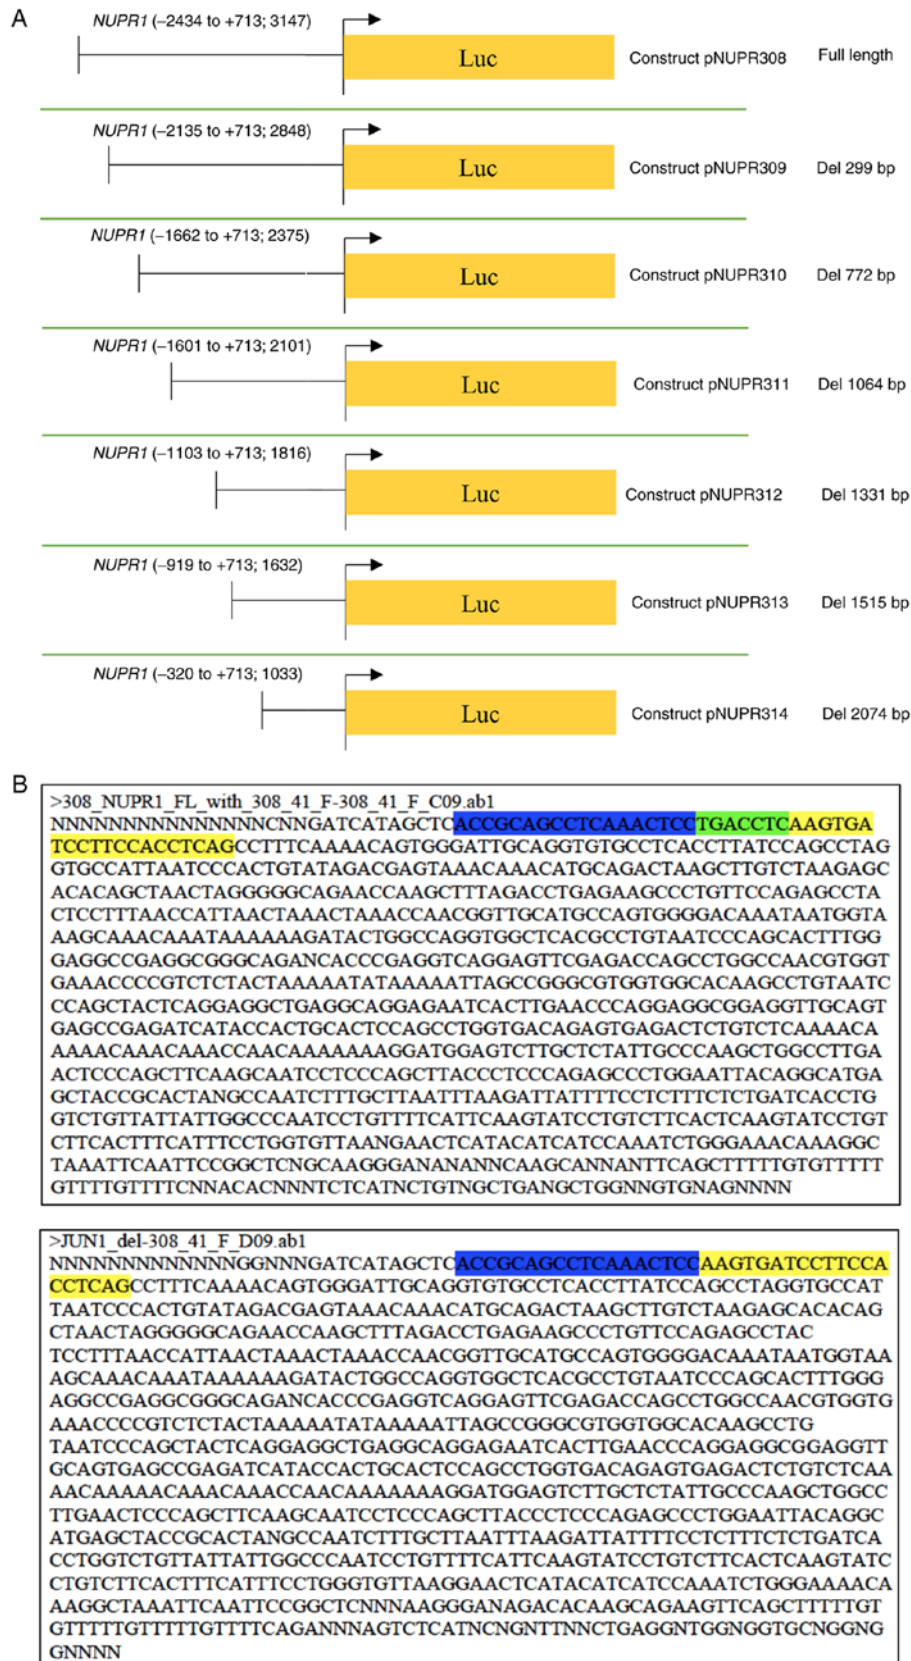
A

NUPR1 (–2434 to +713; 3147)
Luc
Construct pNUPR308 Full length

NUPR1 (–2135 to +713; 2848)
Luc
Construct pNUPR309 Del 299 bp

NUPR1 (–1662 to +713; 2375)
Luc
Construct pNUPR310 Del 772 bp

NUPR1 (–1601 to +713; 2101)
Luc
Construct pNUPR311 Del 1064 bp

NUPR1 (–1103 to +713; 1816)
Luc
Construct pNUPR312 Del 1331 bp

NUPR1 (–919 to +713; 1632)
Luc
Construct pNUPR313 Del 1515 bp

NUPR1 (–320 to +713; 1033)
Luc
Construct pNUPR314 Del 2074 bp

B

>308_NUPR1_FL_with_308_41_F-308_41_F_C09.ab1
NNNNNNNNNNNNNNNCNNGATCATAGCTCACCGCAGCCTCAAACTCCTGACCTCAAGTGATCCTTCCACCTCAGCCTTTCAAAACAGTGGGATTGCAGGTGTGCCTCACCTTATCCAGCCTAGGTGCCATTAATCCCACTGTATAGACGAGTAAACAAACATGCAGACTAAGCTTGTCTAAGAGCACACAGCTAACTAGGGGGCAGAACCAAGCTTTAGACCTGAGAAGCCCTGTTCCAGAGCCTACTCCTTTAACCATTAACTAAACTAAACCAACGGTTGCATGCCAGTGGGGACAAATAATGGTAAAGCAAACAAATAAAAAAGATACTGGCCAGGTGGCTCACGCCTGTAATCCCAGCACTTTGGGAGGCCGAGGCGGGCAGANCACCCGAGGTCAGGAGTTCGAGACCAGCCTGGCCAACGTGGTGAAACCCCGTCTCTACTAAAAATATAAAAATTAGCCGGGCGTGGTGGCACAAGCCTGTAATCCCAGCTACTCAGGAGGCTGAGGCAGGAGAATCACTTGAACCCAGGAGGCGGAGGTTGCAGTGAGCCGAGATCATACCACTGCACTCCAGCCTGGTGACAGAGTGAGACTCTGTCTCAAAACAAAAACAAACAAACCAACAAAAAAAGGATGGAGTCTTGCTCTATTGCCCAAGCTGGCCTTGAACTCCCAGCTTCAAGCAATCCTCCCAGCTTACCCTCCCAGAGCCCTGGAATTACAGGCATGAGCTACCGCACTANGCCAATCTTTGCTTAATTTAAGATTATTTTCCTCTTTCTCTGATCACCTGGTCTGTTATTATTGGCCCAATCCTGTTTTCATTCAAGTATCCTGTCTTCACTCAAGTATCCTGTCTTCACTTTCATTTCCTGGTGTTAANGAACTCATACATCATCCAAATCTGGGAAACAAAGGCTAAATTCAATTCCGGCTCNGCAAGGGANANANNCAAGCANNANTTCAGCTTTTTGTGTTTTTGTTTTGTTTTCNNACACNNNTCTCATNCTGTNGCTGANGCTGGNNGTGNAGNNNN

>JUN1_del-308_41_F_D09.ab1
NNNNNNNNNNNNNGGNNNGATCATAGCTCACCGCAGCCTCAAACTCCAAGTGATCCTTCCACCTCAGCCTTTCAAAACAGTGGGATTGCAGGTGTGCCTCACCTTATCCAGCCTAGGTGCCATTAATCCCACTGTATAGACGAGTAAACAAACATGCAGACTAAGCTTGTCTAAGAGCACACAGCTAACTAGGGGGCAGAACCAAGCTTTAGACCTGAGAAGCCCTGTTCCAGAGCCTACTCCTTTAACCATTAACTAAACTAAACCAACGGTTGCATGCCAGTGGGGACAAATAATGGTAAAGCAAACAAATAAAAAAGATACTGGCCAGGTGGCTCACGCCTGTAATCCCAGCACTTTGGGAGGCCGAGGCGGGCAGANCACCCGAGGTCAGGAGTTCGAGACCAGCCTGGCCAACGTGGTGAAACCCCGTCTCTACTAAAAATATAAAAATTAGCCGGGCGTGGTGGCACAAGCCTGTAATCCCAGCTACTCAGGAGGCTGAGGCAGGAGAATCACTTGAACCCAGGAGGCGGAGGTTGCAGTGAGCCGAGATCATACCACTGCACTCCAGCCTGGTGACAGAGTGAGACTCTGTCTCAAAACAAAAACAAACAAACCAACAAAAAAAGGATGGAGTCTTGCTCTATTGCCCAAGCTGGCCTTGAACTCCCAGCTTCAAGCAATCCTCCCAGCTTACCCTCCCAGAGCCCTGGAATTACAGGCATGAGCTACCGCACTANGCCAATCTTTGCTTAATTTAAGATTATTTTCCTCTTTCTCTGATCACCTGGTCTGTTATTATTGGCCCAATCCTGTTTTCATTCAAGTATCCTGTCTTCACTCAAGTATCCTGTCTTCACTTTCATTTCCTGGGTGTTAAGGAACTCATACATCATCCAAATCTGGGAAAAACAAAGGCTAAATTCAATTCCGGCTCNNNAAGGGANAGACACAAGCAGAAGTTCAGCTTTTTGTGTTTTGTTTTTGTTTTCAGANNNAGTCTCATNCNGNTTNNCTGAGGNTGGNGGTGCNGGNGGNNNN